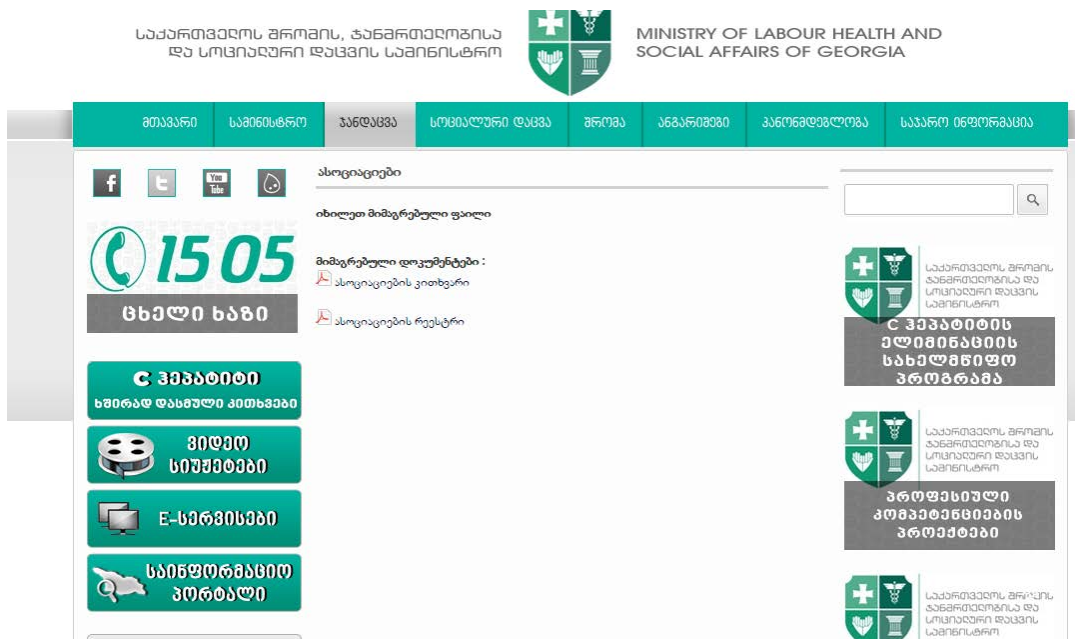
საქართველოს შრომის, ჯანმრთელობისა და სოციალური დაცვის სამინისტრო

MINISTRY OF LABOUR HEALTH AND SOCIAL AFFAIRS OF GEORGIA

მთავარი | სამინისტრო | ჯანდაცვა | სოციალური დაცვა | შრომა | ანგარიშები | კანონმდებლობა | საჯარო ინფორმაცია

You Tube

1505
ცხელი ხაზი

C ჰეპატიტი
ხშირად დასმული კითხვები

ვიდეო სიუჟეტები

E-სერვისები

საინფორმაციო პორტალი

ასოციაციები

იხილეთ მიმაგრებული ფაილი

მიმაგრებული დოკუმენტები :
ასოციაციების კითხვარი
ასოციაციების რეესტრი

საქართველოს შრომის ჯანმრთელობისა და სოციალური დაცვის სამინისტრო
C ჰეპატიტის ელიმინაციის სახელმწიფო პროგრამა

საქართველოს შრომის ჯანმრთელობისა და სოციალური დაცვის სამინისტრო
პროფესიული კომპეტენციების პროექტები

საქართველოს შრ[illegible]ის ჯანმრთელობისა და სოციალური დაცვის სამინისტრო